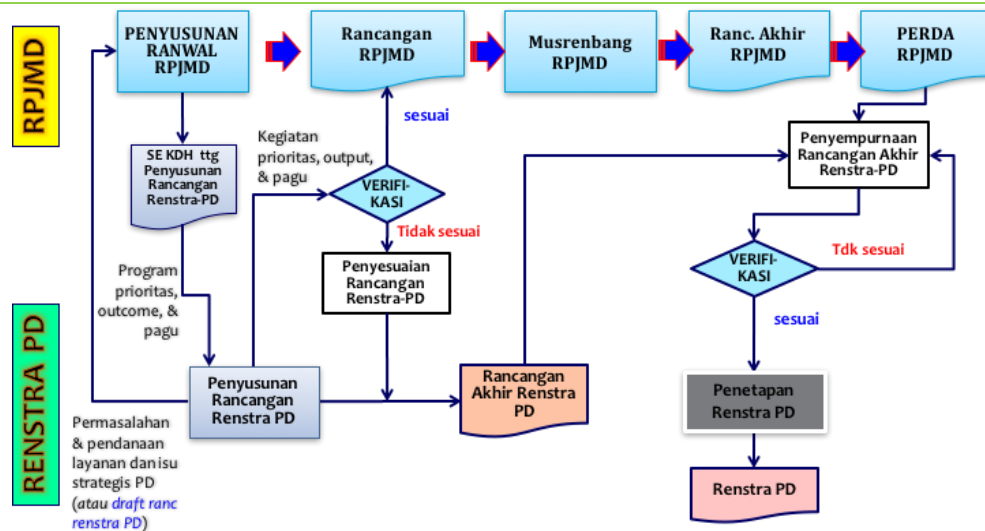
RPJMD

PENYUSUNAN RANWAL RPJMD

Rancangan RPJMD

Musrenbang RPJMD

Ranc. Akhir RPJMD

PERDA RPJMD

SE KDH ttg Penyusunan Rancangan Renstra-PD

Kegiatan prioritas, output, & pagu

sesuai

VERIFIKASI

Tidak sesuai

Penyesuaian Rancangan Renstra-PD

Program prioritas, outcome, & pagu

Penyempurnaan Rancangan Akhir Renstra-PD

VERIFIKASI

Tdk sesuai

sesuai

RENSTRA PD

Penyusunan Rancangan Renstra PD

Rancangan Akhir Renstra PD

Penetapan Renstra PD

Renstra PD

Permasalahan & pendanaan layanan dan isu strategis PD (atau draft ranc renstra PD)